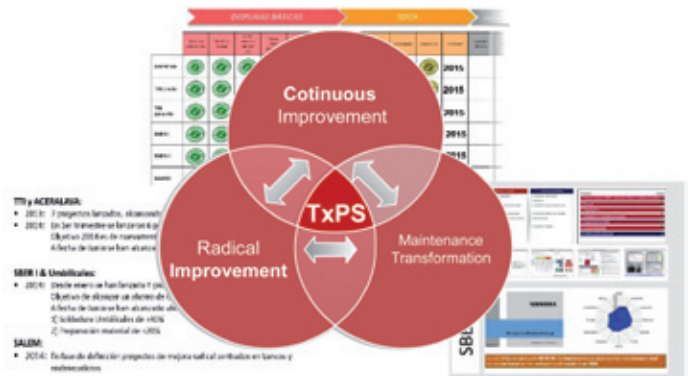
DISPLINAS BÁSICAS

2015

2015

2015

2015

2015

Cotinuous Improvement

TxPS

Radical Improvement

Maintenance Transformation

TTI y ACERALAVA:
• 2013: 7 proyectos lanzados, alcanzando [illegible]
• 2014: En 1er trimestre se lanzaron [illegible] Objetivo 2014 es de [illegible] A fecha de hoy se han alcanzado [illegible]

SBER I & Umbilicales:
• 2014: Desde enero se han lanzado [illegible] Objetivo de alcanzar un ahorro de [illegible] A fecha de hoy se han alcanzado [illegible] 2) Soldadura Umbilicales de +40% 3) Preparación material de +30%

SALEM:
• 2014: En fase de definición proyectos de mejora sobre el entrados en bancos y rodamientos

SBL